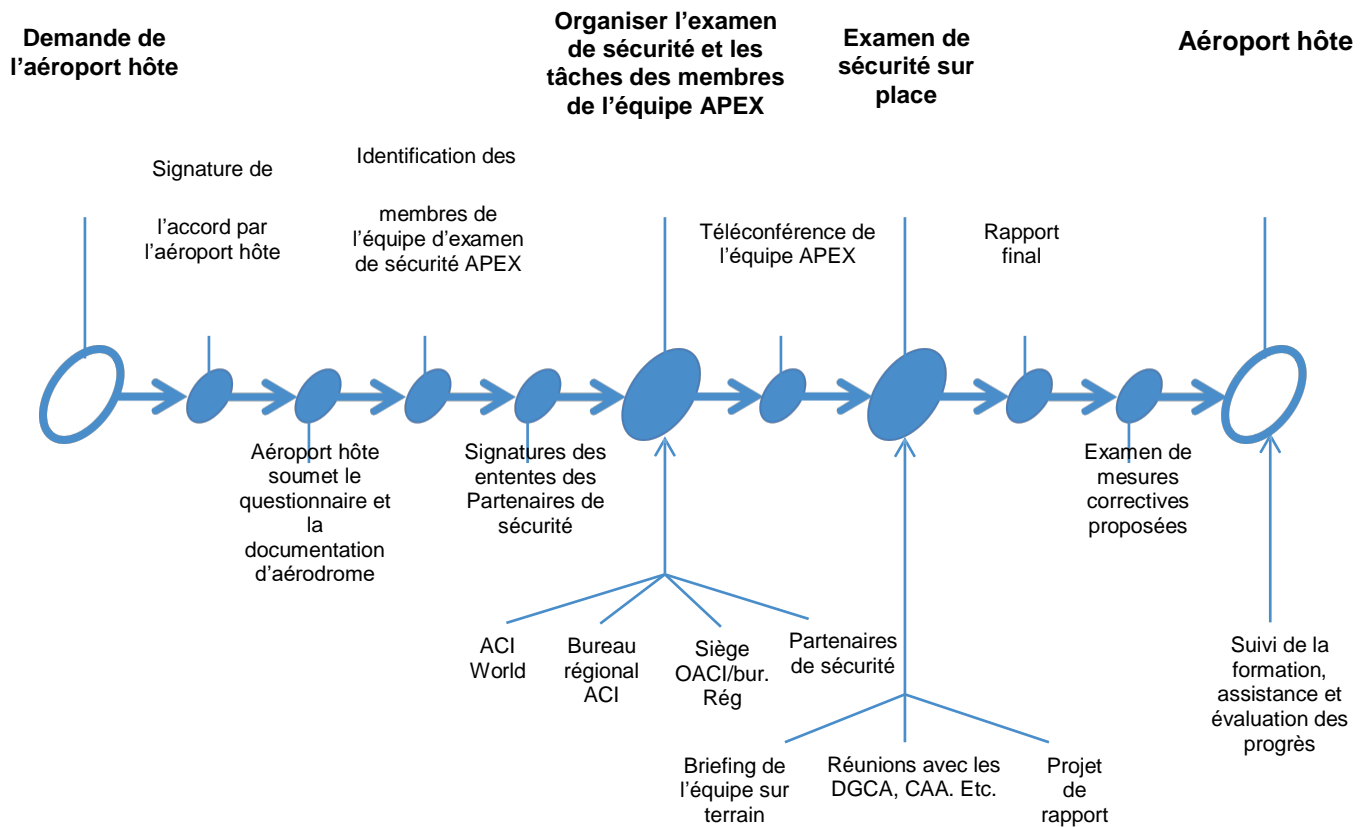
Demande de l'aéroport hôte

Organiser l'examen de sécurité et les tâches des membres de l'équipe APEX

Examen de sécurité sur place

Aéroport hôte

Signature de

l'accord par l'aéroport hôte

Identification des

membres de l'équipe d'examen de sécurité APEX

Téléconférence de l'équipe APEX

Rapport final

Aéroport hôte soumet le questionnaire et la documentation d'aérodrome

Signatures des ententes des Partenaires de sécurité

Examen de mesures correctives proposées

ACI World

Bureau régional ACI

Siège OACI/bur. Rég

Partenaires de sécurité

Suivi de la formation, assistance et évaluation des progrès

Briefing de l'équipe sur terrain

Réunions avec les DGCA, CAA. Etc.

Projet de rapport